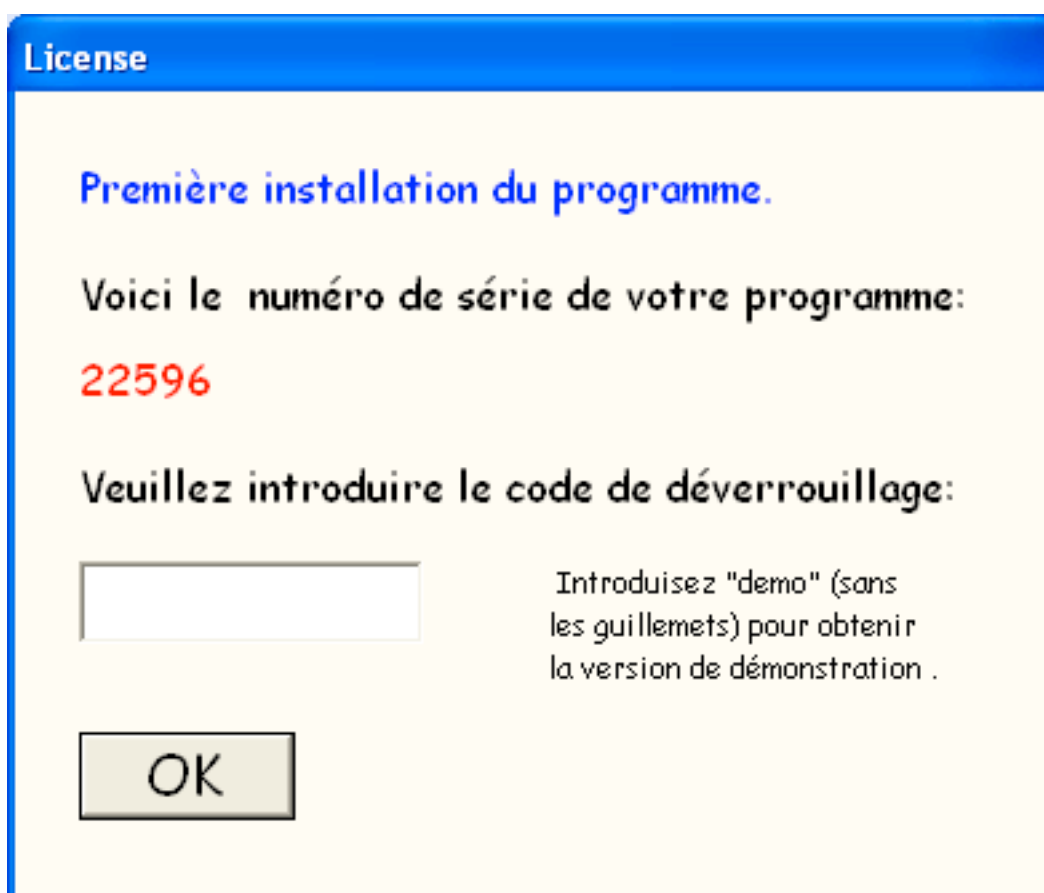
License

Première installation du programme.

Voici le numéro de série de votre programme:

22596

Veuillez introduire le code de déverrouillage:

Introduisez "demo" (sans les guillemets) pour obtenir la version de démonstration .

OK